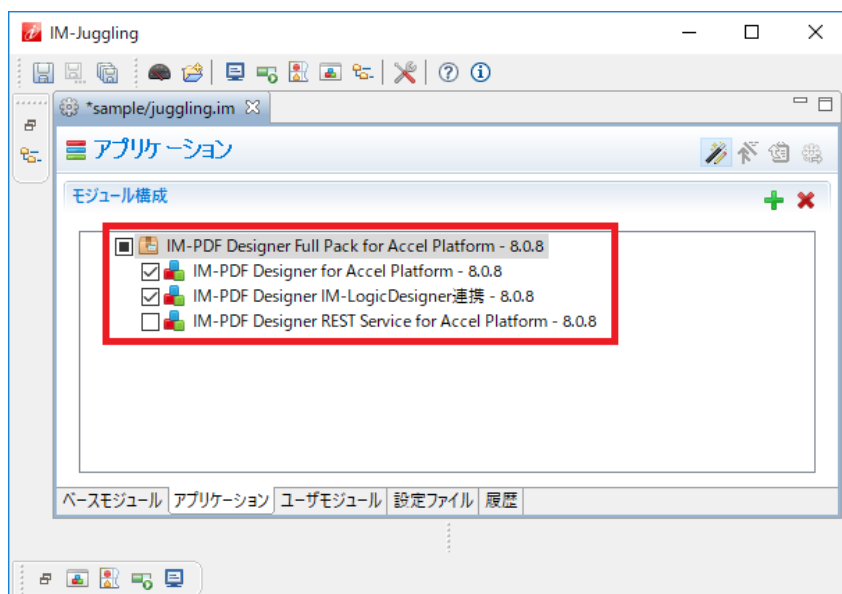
IM-Juggling

*sample/juggling.im

アプリケーション

モジュール構成

IM-PDF Designer Full Pack for Accel Platform - 8.0.8
IM-PDF Designer for Accel Platform - 8.0.8
IM-PDF Designer IM-LogicDesigner連携 - 8.0.8
IM-PDF Designer REST Service for Accel Platform - 8.0.8

ベースモジュール | アプリケーション | ユーザモジュール | 設定ファイル | 履歴